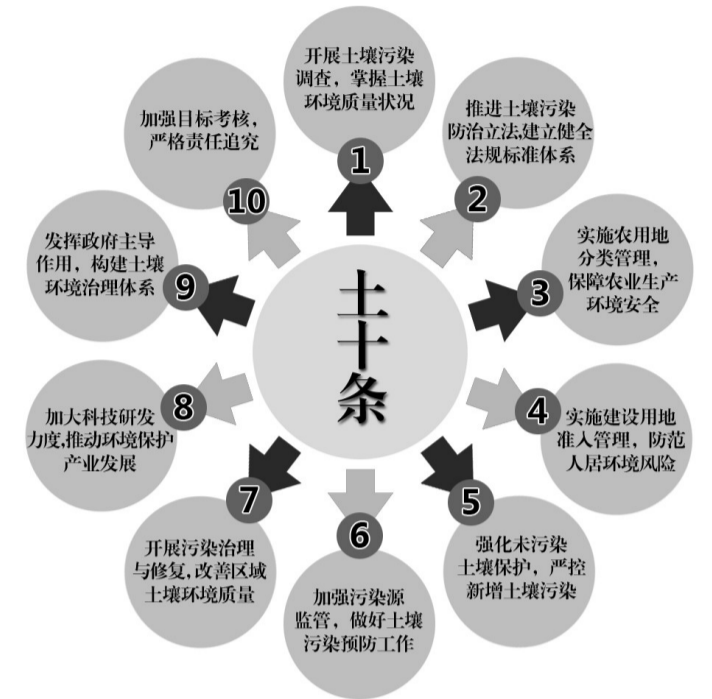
土十条

1
开展土壤污染调查，掌握土壤环境质量状况

2
推进土壤污染防治立法,建立健全法规标准体系

3
实施农用地分类管理，保障农业生产环境安全

4
实施建设用地准入管理，防范人居环境风险

5
强化未污染土壤保护，严控新增土壤污染

6
加强污染源监管，做好土壤污染预防工作

7
开展污染治理与修复,改善区域土壤环境质量

8
加大科技研发力度,推动环境保护产业发展

9
发挥政府主导作用，构建土壤环境治理体系

10
加强目标考核，严格责任追究